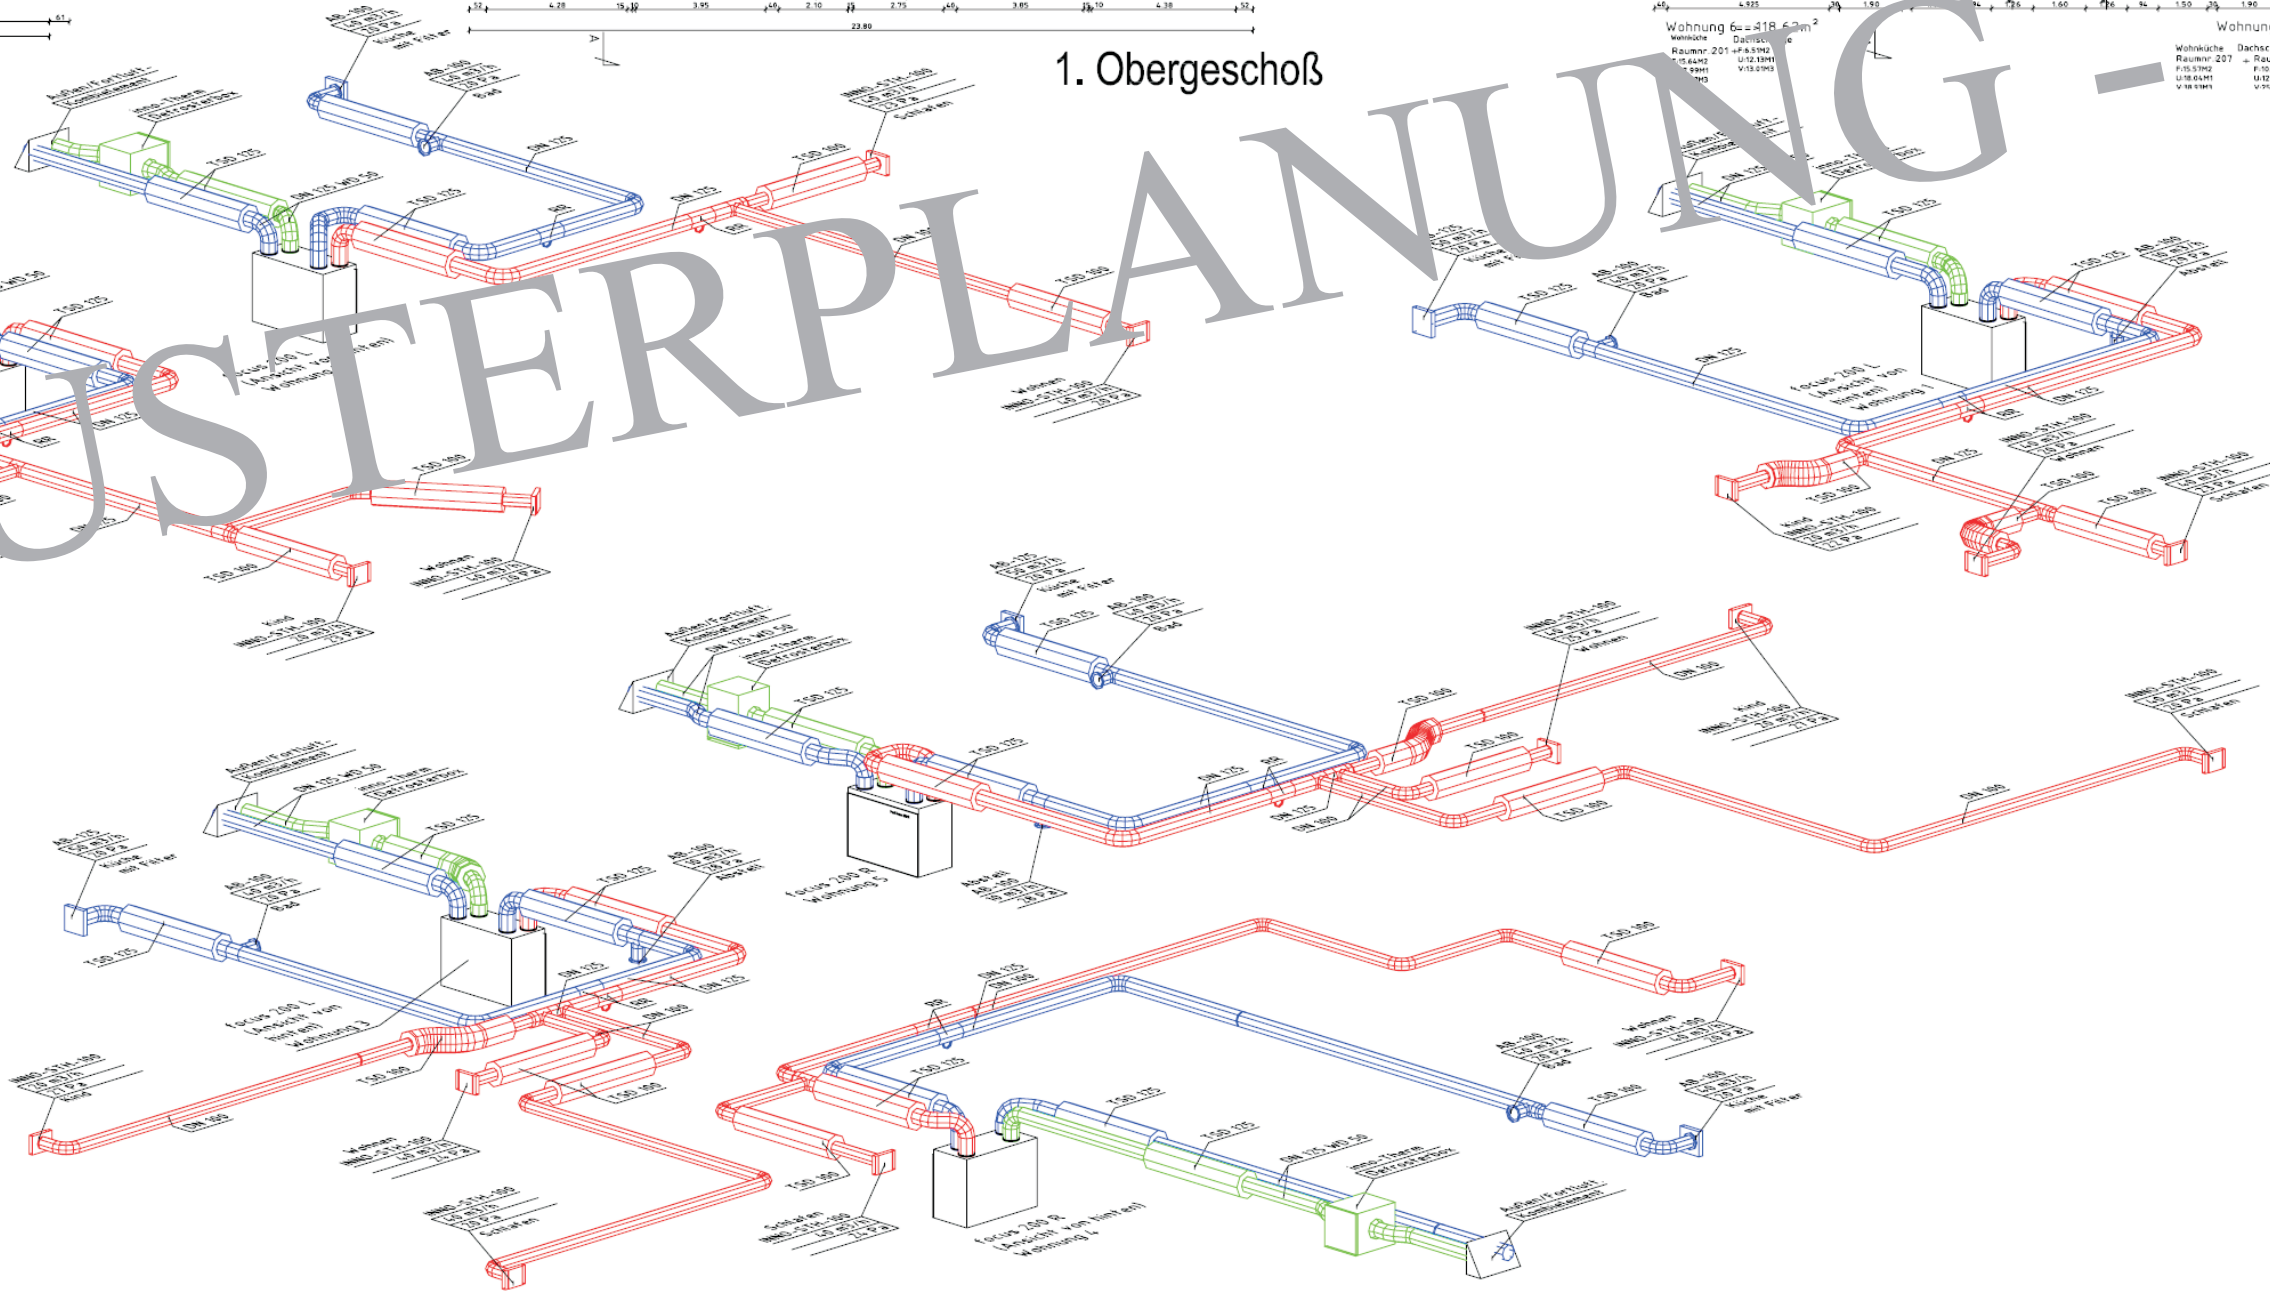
1. Obergeschoß

USTERPLANUNG -

23.80

Wohnung 6

Wohnküche

Raumnr. 201

Raumnr. 207

Wohnung

Außen/Fortluft-Kombielement

inno-Therm Defrosterbox

DN 125 WD 50

TSD 125

DN 125

TSD 100

DN 100

AB-100

Bad

AB-125

Küche mit Filter

INNO-STH-100

Schlafen

Wohnen

Kind

Abstell

focus 200 L (Ansicht von hinten) Wohnung 1

focus 200 L (Ansicht von hinten) Wohnung 3

focus 200 R Wohnung 5

focus 200 R (Ansicht von hinten) Wohnung 4